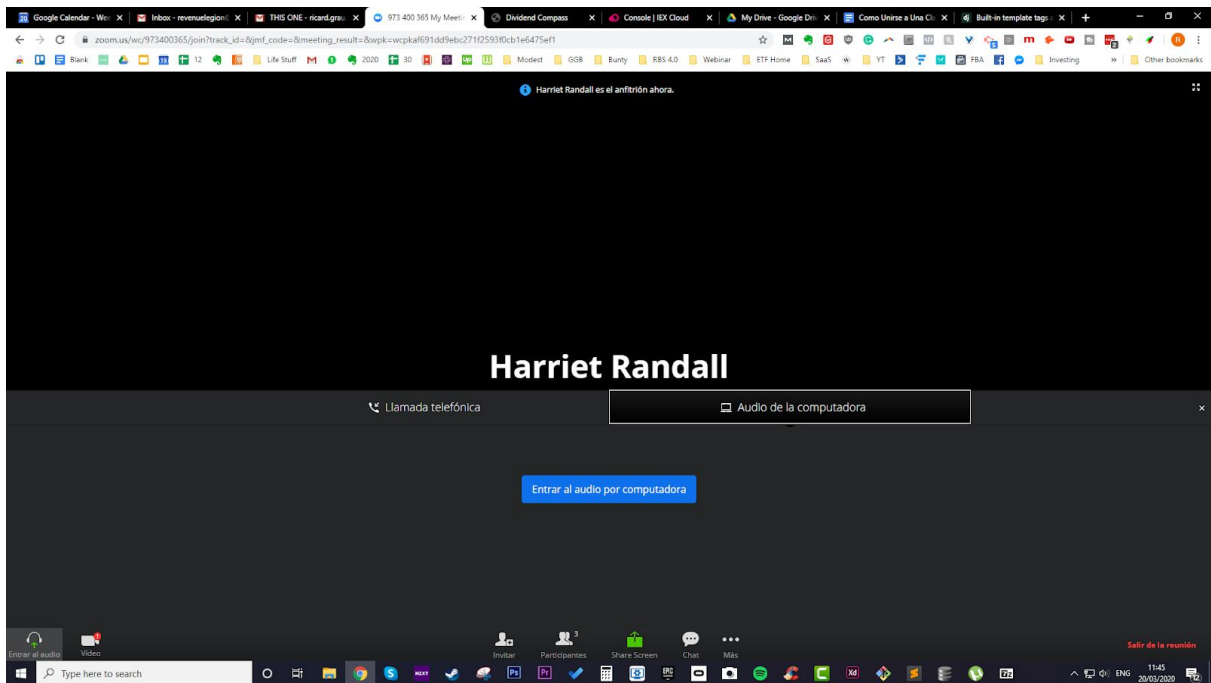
Google Calendar - We
Inbox - revenuelegion
THIS ONE - ricard.grau
973 400 365 My Meeti
Dividend Compass
Console | IEX Cloud
My Drive - Google Dri
Como Unirse a Una Cl
Built-in template tags

zoom.us/wc/973400365/join?track_id=&jmf_code=&meeting_result=&wpk=wcpkaf691dd9ebc271f2593f0cb1e6475ef1

Blank 12 Life Stuff 2020 30 Modest GGB Bunty RBS 4.0 Webinar ETF Home SaaS YT FBA Investing Other bookmarks

Harriet Randall es el anfitrión ahora.

Harriet Randall

Llamada telefónica
Audio de la computadora

Entrar al audio por computadora

Entrar al audio
Video
Invitar
Participantes 3
Share Screen
Chat
Más
Salir de la reunión

Type here to search
ENG 11:45 20/03/2020